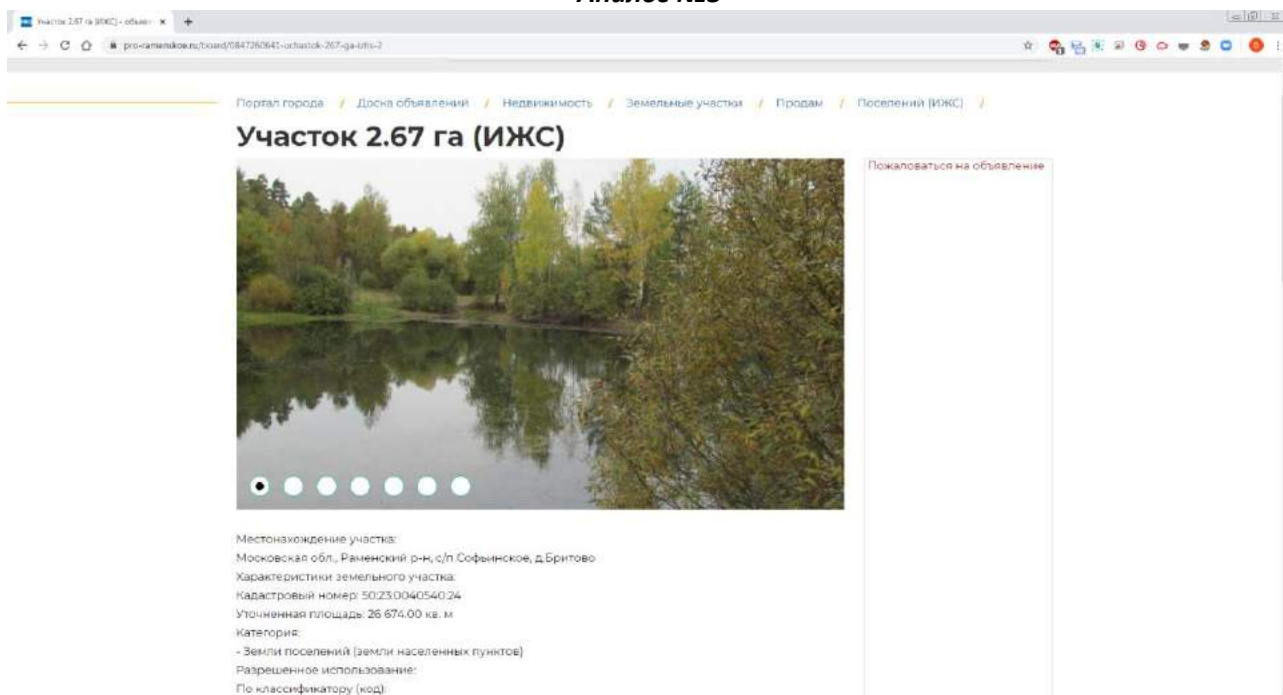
Аналог №3

Участок 2.67 га (ИЖС) - объяв... ×

pro-ramenskoe.ru/board/0847260641-uchastok-267-ga-izhs-2

Портал города / Доска объявлений / Недвижимость / Земельные участки / Продам / Поселений (ИЖС) /

Участок 2.67 га (ИЖС)

Пожаловаться на объявление

Местонахождение участка:
Московская обл., Раменский р-н, с/п Софьинское, д.Бритово
Характеристики земельного участка:
Кадастровый номер: 50:23:0040540:24
Уточненная площадь: 26 674.00 кв. м
Категория:
- Земли поселений (земли населенных пунктов)
Разрешенное использование:
По классификатору (код):